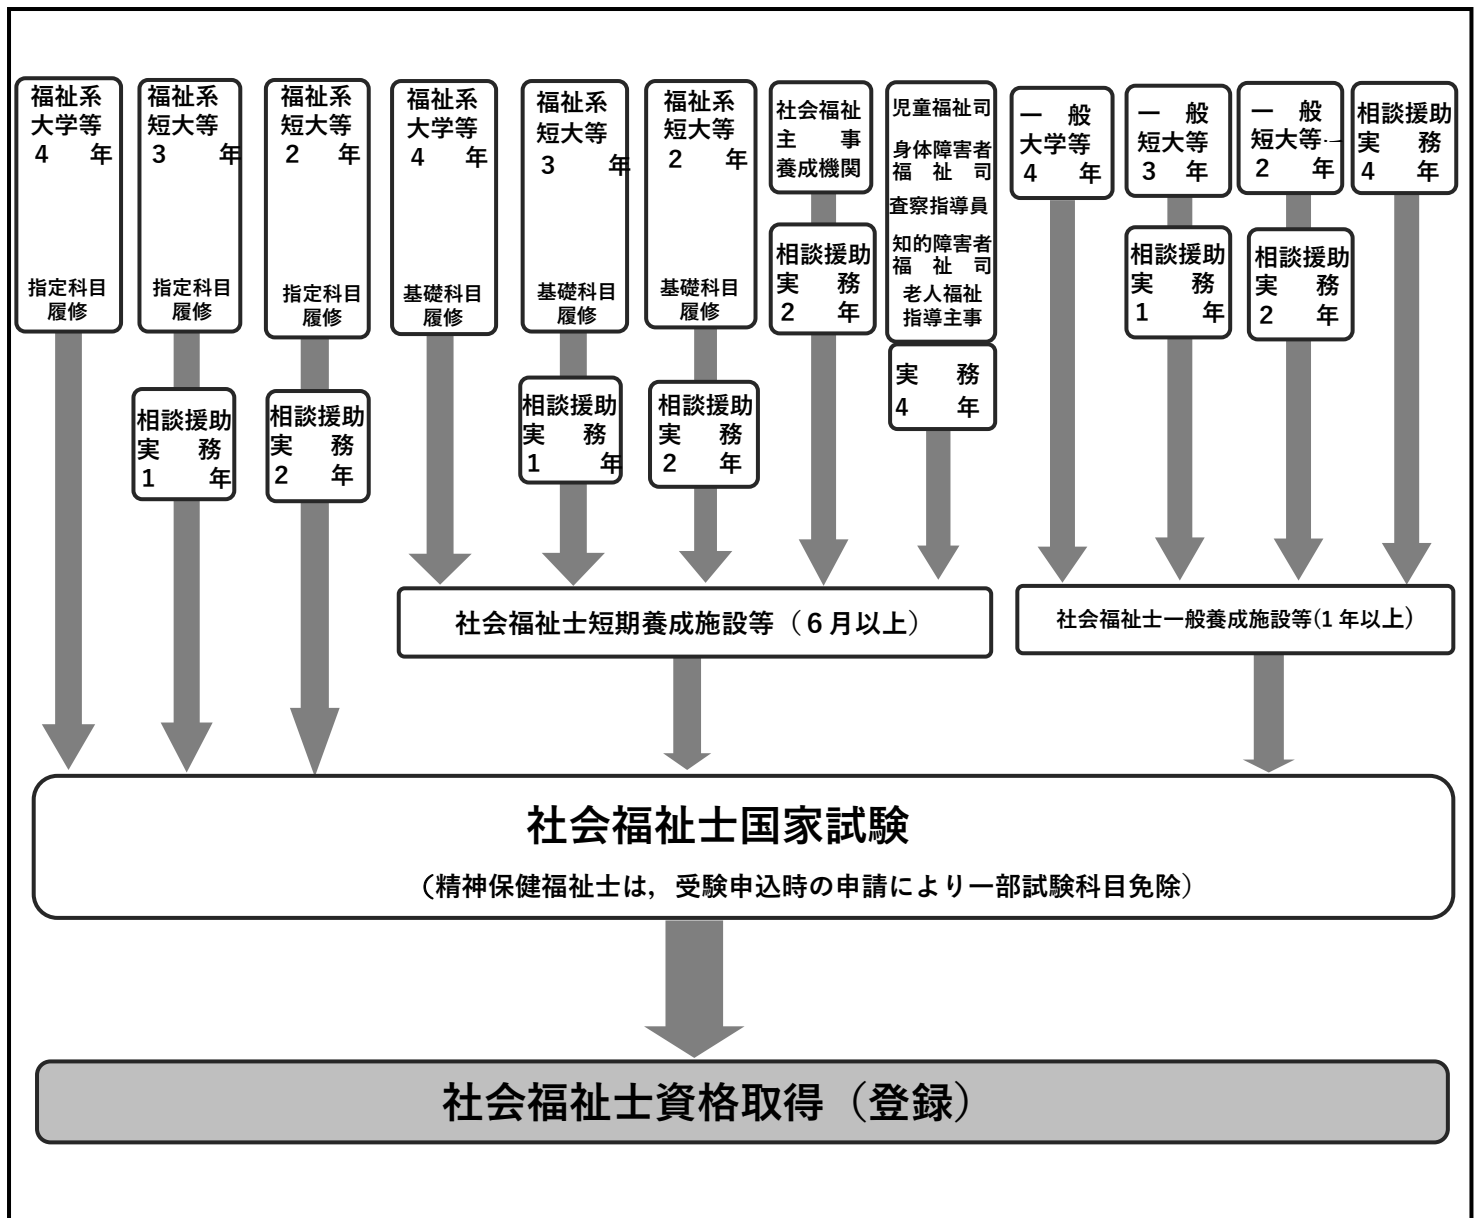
福祉系大学等 4 年

指定科目履修

福祉系短大等 3 年

指定科目履修

相談援助実務 1 年

福祉系短大等 2 年

指定科目履修

相談援助実務 2 年

福祉系大学等 4 年

基礎科目履修

福祉系短大等 3 年

基礎科目履修

相談援助実務 1 年

福祉系短大等 2 年

基礎科目履修

相談援助実務 2 年

社会福祉主事養成機関

相談援助実務 2 年

児童福祉司
身体障害者福祉司
査察指導員
知的障害者福祉司
老人福祉指導主事

実務 4 年

一般大学等 4 年

一般短大等 3 年

相談援助実務 1 年

一般短大等 2 年

相談援助実務 2 年

相談援助実務 4 年

社会福祉士短期養成施設等（6 月以上）

社会福祉士一般養成施設等(1 年以上)

社会福祉士国家試験

（精神保健福祉士は，受験申込時の申請により一部試験科目免除）

社会福祉士資格取得（登録）